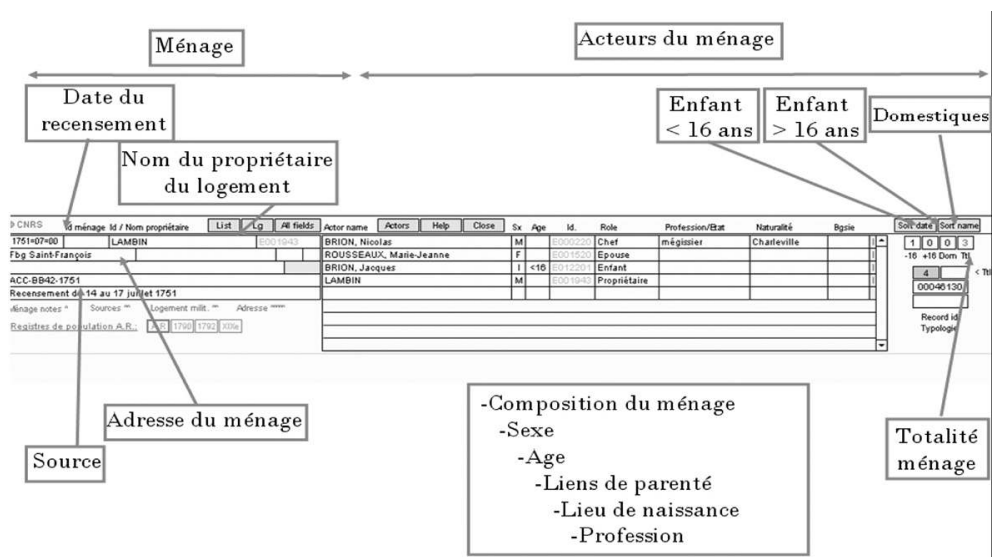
Ménage

Acteurs du ménage

Date du recensement

Nom du propriétaire du logement

Enfant < 16 ans

Enfant > 16 ans

Domestiques

CNRS Id ménage Id / Nom propriétaire List Lg All fields Actor name Actors Help Close Sx Age Id. Role Profession/Etat Naturalité Bgsie Sort date Sort name

| | | | | | | | |
|---|---|---|---|---|---|---|---|
| BRION, Nicolas | M | | E000220 | Chef | mégissier | Charleville | |
| ROUSSEAUX, Marie-Jeanne | F | | E001520 | Epouse | | | |
| BRION, Jacques | I | <16 | E012201 | Enfant | | | |
| LAMBIN | M | | E001943 | Propriétaire | | | |

1751=07=00 LAMBIN E001943
Fbg Saint-François
ACC-BB42-1751
Recensement du 14 au 17 juillet 1751
Ménage notes * Sources ** Logement milit. ** Adresse *****
Registres de population A.R.: A.R. 1790 1792 XIXe

1 0 0 3
-16 +16 Dom Ttl
4 < Ttl
00046130
Record id
Typologie

Adresse du ménage

Source

-Composition du ménage
-Sexe
-Age
-Liens de parenté
-Lieu de naissance
-Profession

Totalité ménage